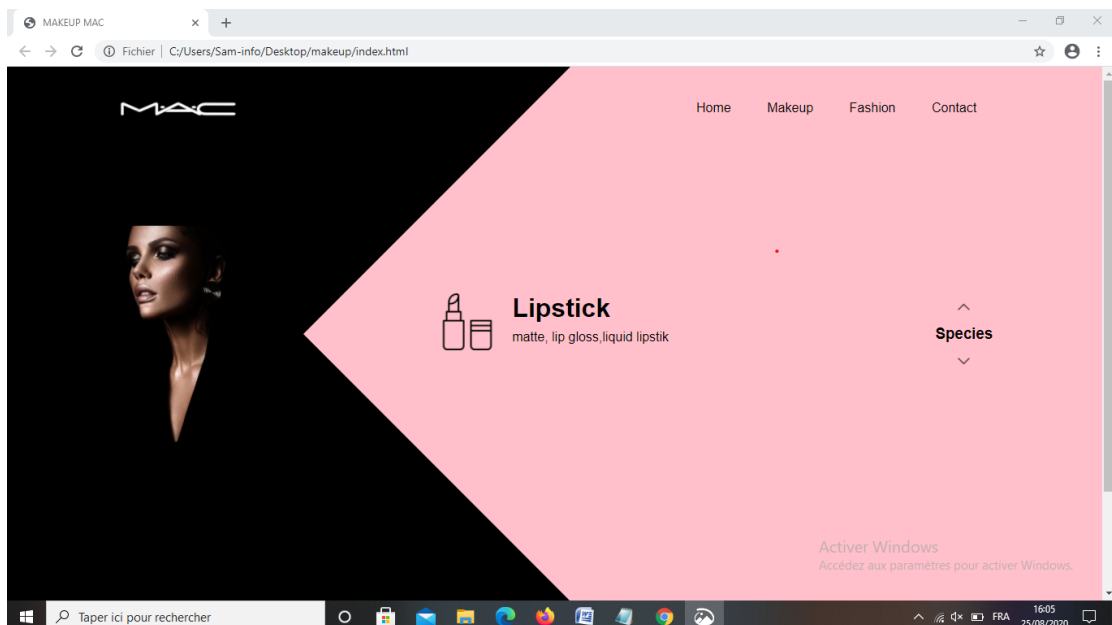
MAKEUP MAC ×

Fichier | C:/Users/Sam-info/Desktop/makeup/index.html

M·A·C

Home Makeup Fashion Contact

Lipstick

matte, lip gloss,liquid lipstik

Species

Activer Windows
Accédez aux paramètres pour activer Windows.

Taper ici pour rechercher

FRA 16:05 25/08/2020